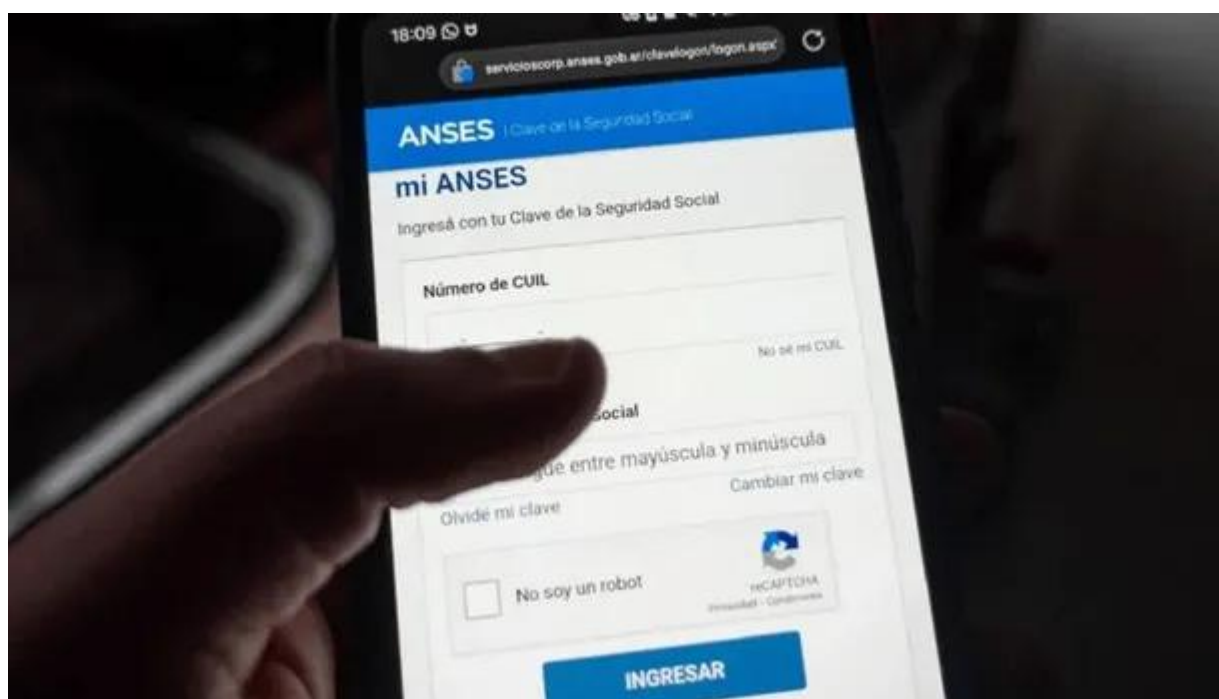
18:09

servicioscorp.anses.gob.ar/clavelogon/logon.aspx

ANSES | Clave de la Seguridad Social

mi ANSES

Ingresá con tu Clave de la Seguridad Social

Número de CUIL

No sé mi CUIL

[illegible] Social

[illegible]gue entre mayúscula y minúscula

Cambiar mi clave

Olvidé mi clave

No soy un robot

reCAPTCHA
Privacidad - Condiciones

INGRESAR